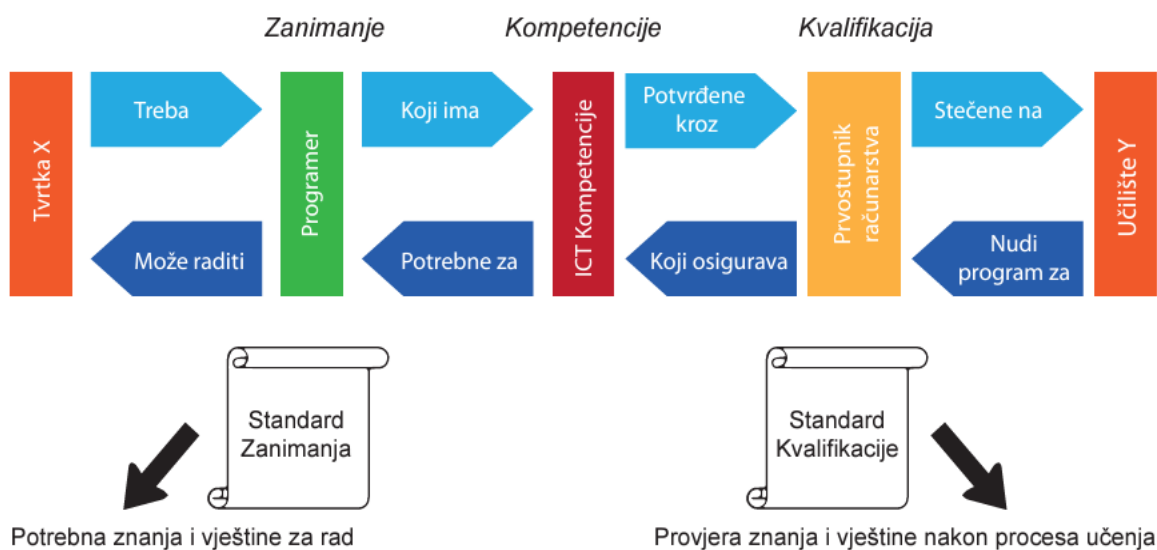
Zanimanje

Kompetencije

Kvalifikacija

Tvrtka X

Treba

Može raditi

Programer

Koji ima

Potrebne za

ICT Kompetencije

Potvrđene kroz

Koji osigurava

Prvostupnik računarstva

Stečene na

Nudi program za

Učilište Y

Standard Zanimanja

Potrebna znanja i vještine za rad

Standard Kvalifikacije

Provjera znanja i vještine nakon procesa učenja